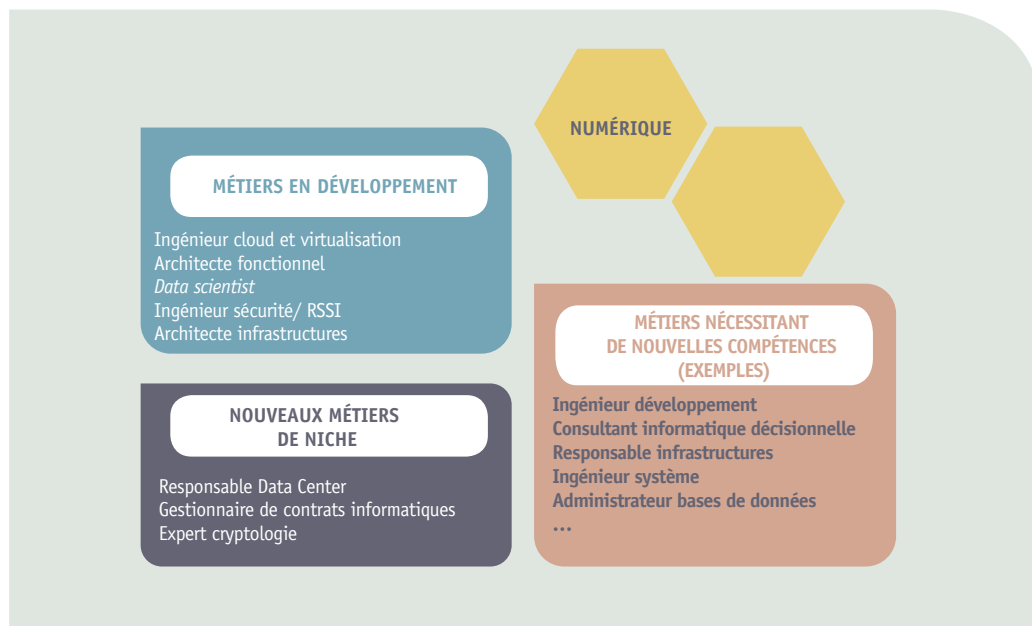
NUMÉRIQUE

MÉTIERS EN DÉVELOPPEMENT

Ingénieur cloud et virtualisation
Architecte fonctionnel
Data scientist
Ingénieur sécurité/ RSSI
Architecte infrastructures

MÉTIERS NÉCESSITANT DE NOUVELLES COMPÉTENCES (EXEMPLES)

Ingénieur développement
Consultant informatique décisionnelle
Responsable infrastructures
Ingénieur système
Administrateur bases de données
...

NOUVEAUX MÉTIERS DE NICHE

Responsable Data Center
Gestionnaire de contrats informatiques
Expert cryptologie